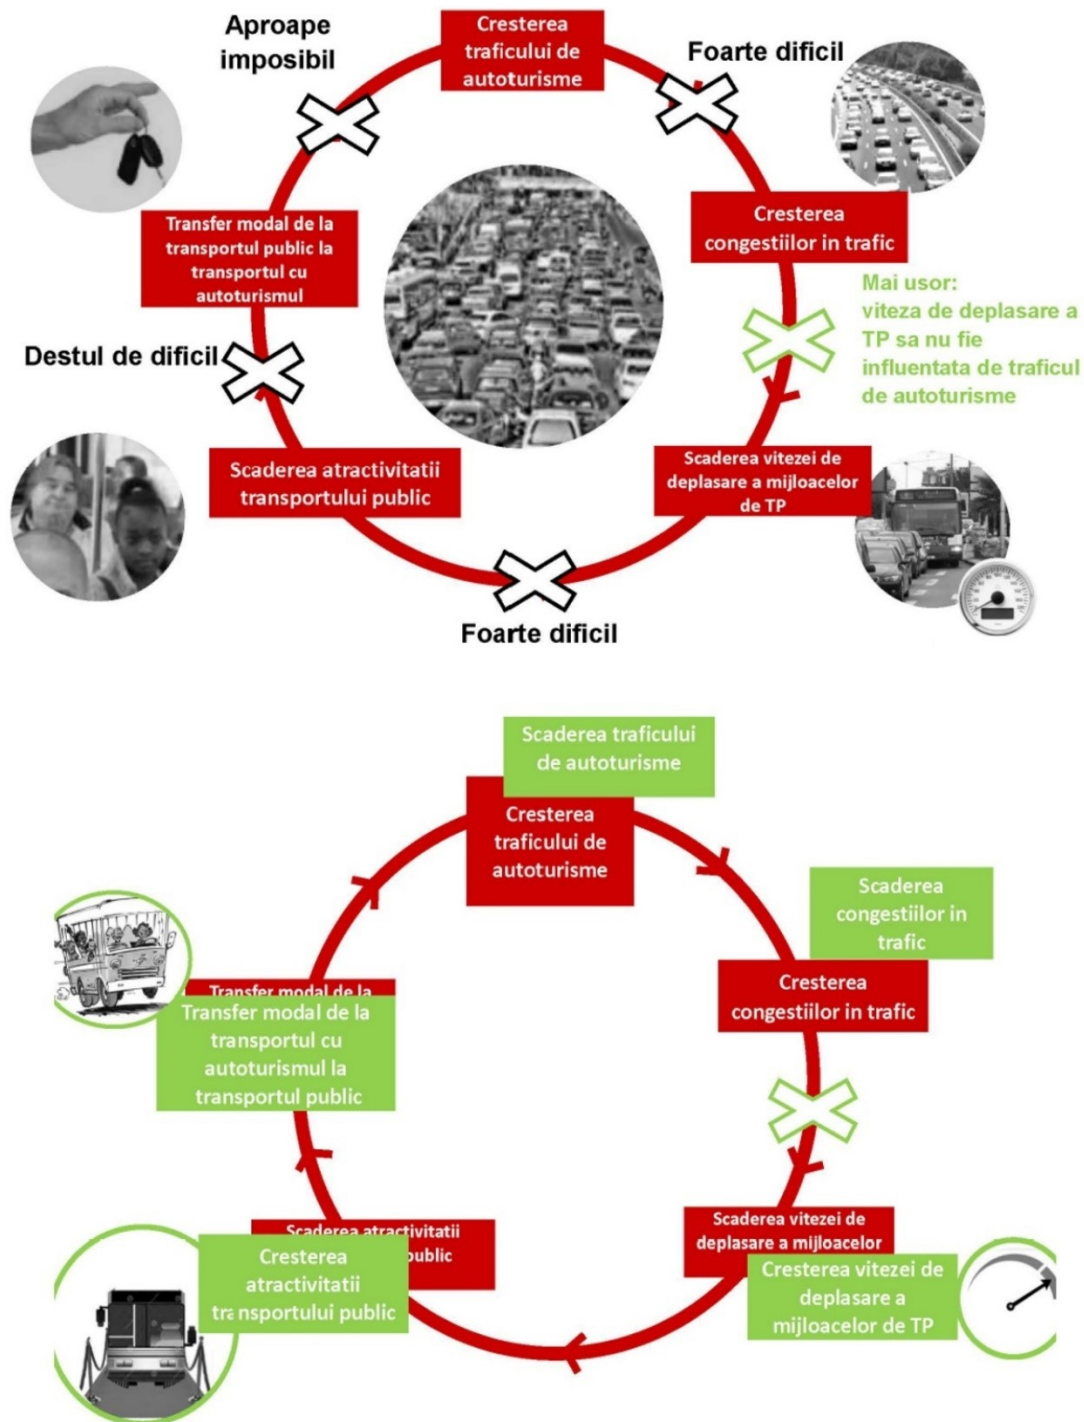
Aproape imposibil

Cresterea traficului de autoturisme

Foarte dificil

Cresterea congestiilor in trafic

Mai usor: viteza de deplasare a TP sa nu fie influentata de traficul de autoturisme

Scaderea vitezei de deplasare a mijloacelor de TP

Foarte dificil

Scaderea atractivitatii transportului public

Destul de dificil

Transfer modal de la transportul public la transportul cu autoturismul

Scaderea traficului de autoturisme

Cresterea traficului de autoturisme

Scaderea congestiilor in trafic

Cresterea congestiilor in trafic

Scaderea vitezei de deplasare a mijloacelor

Cresterea vitezei de deplasare a mijloacelor de TP

Scaderea atractivitatii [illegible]ublic

Cresterea atractivitatii transportului public

Transfer modal de la

Transfer modal de la transportul cu autoturismul la transportul public